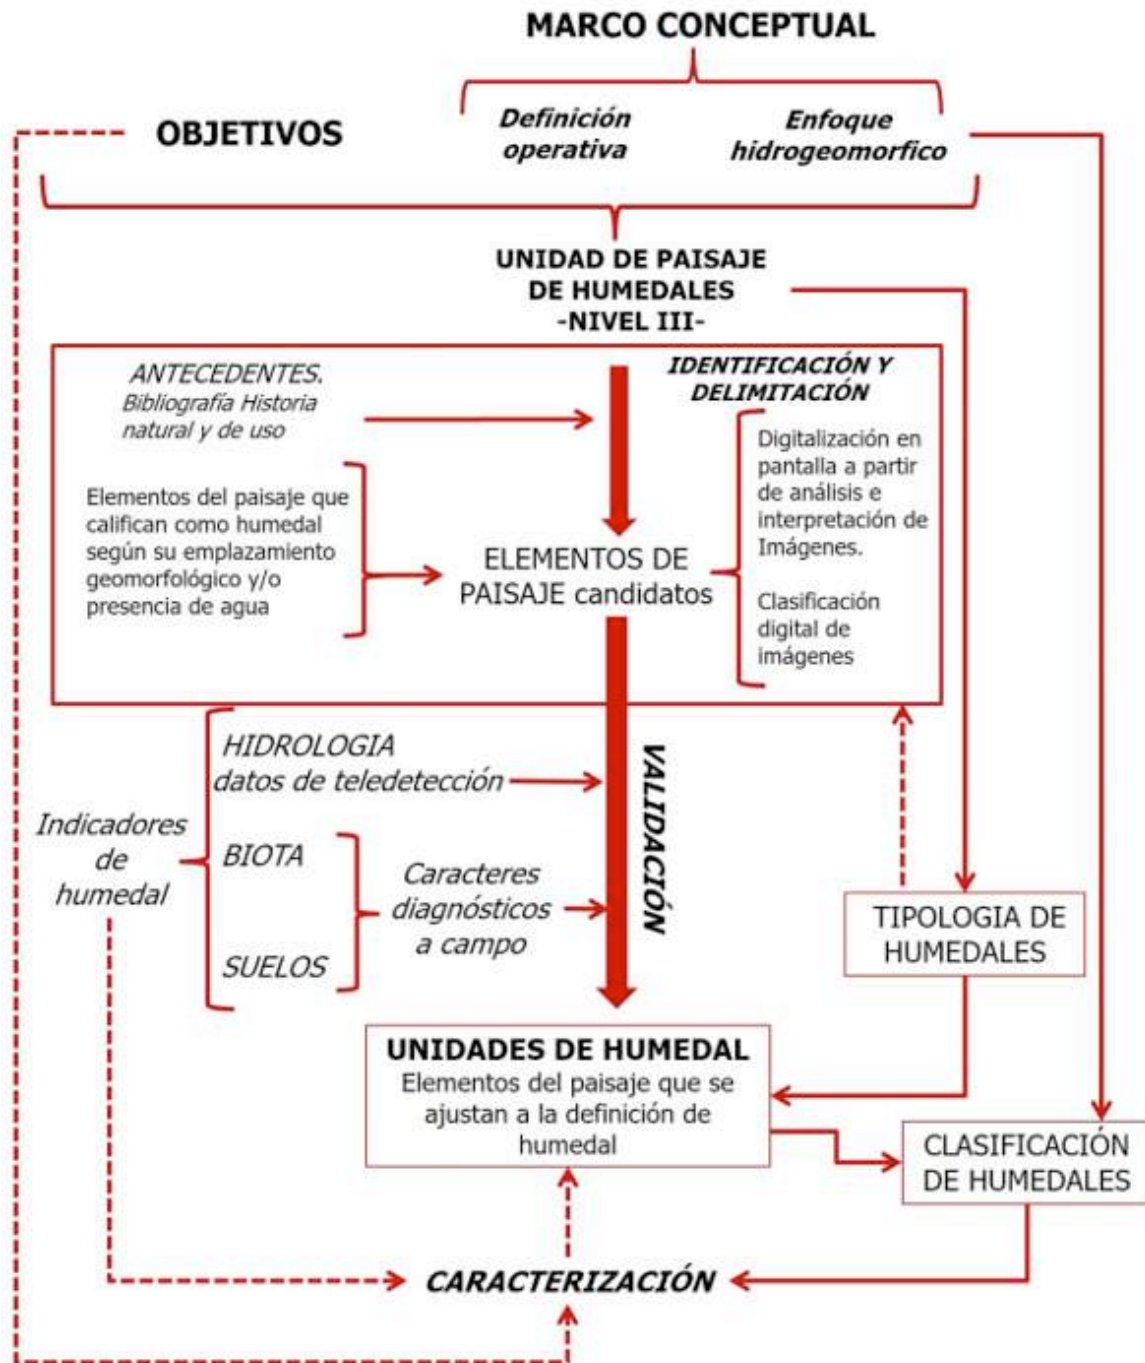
MARCO CONCEPTUAL

OBJETIVOS

Definición operativa

Enfoque hidrogeomorfico

UNIDAD DE PAISAJE DE HUMEDALES -NIVEL III-

ANTECEDENTES. Bibliografía Historia natural y de uso

IDENTIFICACIÓN Y DELIMITACIÓN

Elementos del paisaje que califican como humedal según su emplazamiento geomorfológico y/o presencia de agua

ELEMENTOS DE PAISAJE candidatos

Digitalización en pantalla a partir de análisis e interpretación de Imágenes.

Clasificación digital de imágenes

HIDROLOGIA datos de teledetección

VALIDACIÓN

Indicadores de humedal

BIOTA

SUELOS

Caracteres diagnósticos a campo

TIPOLOGIA DE HUMEDALES

UNIDADES DE HUMEDAL
Elementos del paisaje que se ajustan a la definición de humedal

CLASIFICACIÓN DE HUMEDALES

CARACTERIZACIÓN